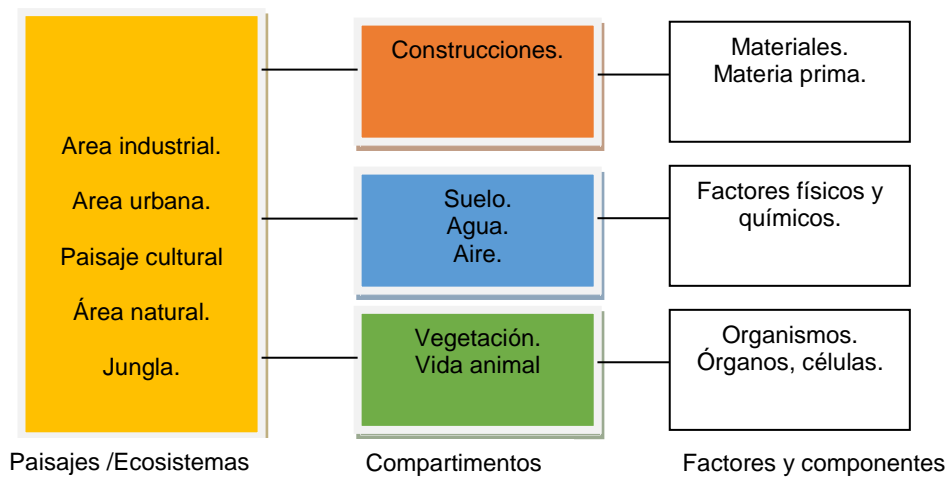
Area industrial.

Area urbana.

Paisaje cultural

Área natural.

Jungla.

Construcciones.

Materiales.
Materia prima.

Suelo.
Agua.
Aire.

Factores físicos y químicos.

Vegetación.
Vida animal

Organismos.
Órganos, células.

Paisajes /Ecosistemas

Compartimentos

Factores y componentes